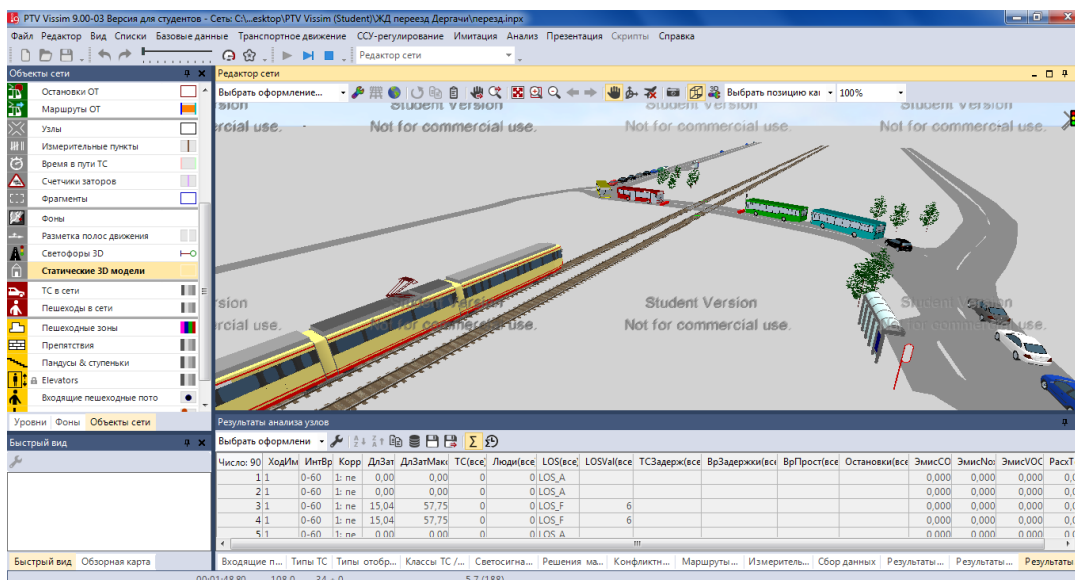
PTV Vissim 9.00-03 Версия для студентов - Сеть: C:\...esktop\PTV Vissim (Student)\ЖД переезд Дергачи\переезд.inpx

Файл Редактор Вид Списки Базовые данные Транспортное движение ССУ-регулирование Имитация Анализ Презентация Скрипты Справка

Редактор сети

Объекты сети

Остановки ОТ
Маршруты ОТ
Узлы
Измерительные пункты
Время в пути ТС
Счетчики заторов
Фрагменты
Фоны
Разметка полос движения
Светофоры 3D
Статические 3D модели
ТС в сети
Пешеходы в сети
Пешеходные зоны
Препятствия
Пандусы & ступеньки
Elevators
Входящие пешеходные пото

Уровни Фоны Объекты сети

Быстрый вид

Быстрый вид Обзорная карта

Редактор сети

Выбрать оформление... Выбрать позицию ка 100%

Student Version
Not for commercial use.
Student Version
Not for commercial use.
Student Version
Not for commercial use.
Student Version
Not for commercial use.
Student Version
Not for commercial use.
Student Version
Not for commercial use.

Результаты анализа узлов

Выбрать оформлени

| Число: 90 | ХодИм | ИнтВр | Корр | ДлЗат | ДлЗатМакс | ТС(все) | Люди(все) | LOS(все) | LOSVal(все) | ТСЗадерж(все) | ВрЗадержки(все) | ВрПрост(все) | Остановки(все) | ЭмисCO | ЭмисNox | ЭмисVOC | РасхТ |
|---|---|---|---|---|---|---|---|---|---|---|---|---|---|---|---|---|---|
| 1 | 1 | 0-60 | 1: ne | 0,00 | 0,00 | 0 | 0 | LOS_A | | | | | | 0,000 | 0,000 | 0,000 | 0,0 |
| 2 | 1 | 0-60 | 1: ne | 0,00 | 0,00 | 0 | 0 | LOS_A | | | | | | 0,000 | 0,000 | 0,000 | 0,0 |
| 3 | 1 | 0-60 | 1: ne | 15,04 | 57,75 | 0 | 0 | LOS_F | 6 | | | | | 0,000 | 0,000 | 0,000 | 0,0 |
| 4 | 1 | 0-60 | 1: ne | 15,04 | 57,75 | 0 | 0 | LOS_F | 6 | | | | | 0,000 | 0,000 | 0,000 | 0,0 |
| 5 | 1 | 0-60 | 1: ne | 0,00 | 0,00 | 0 | 0 | LOS_A | | | | | | 0,000 | 0,000 | 0,000 | 0,0 |

Входящие п... Типы ТС Типы отобр... Классы ТС /... Светосигна... Решения ма... Конфликтн... Маршруты... Измеритель... Сбор данных Результаты... Результаты... Результаты

00:01:48.80 108.0 34 : 0 5.7 (188)